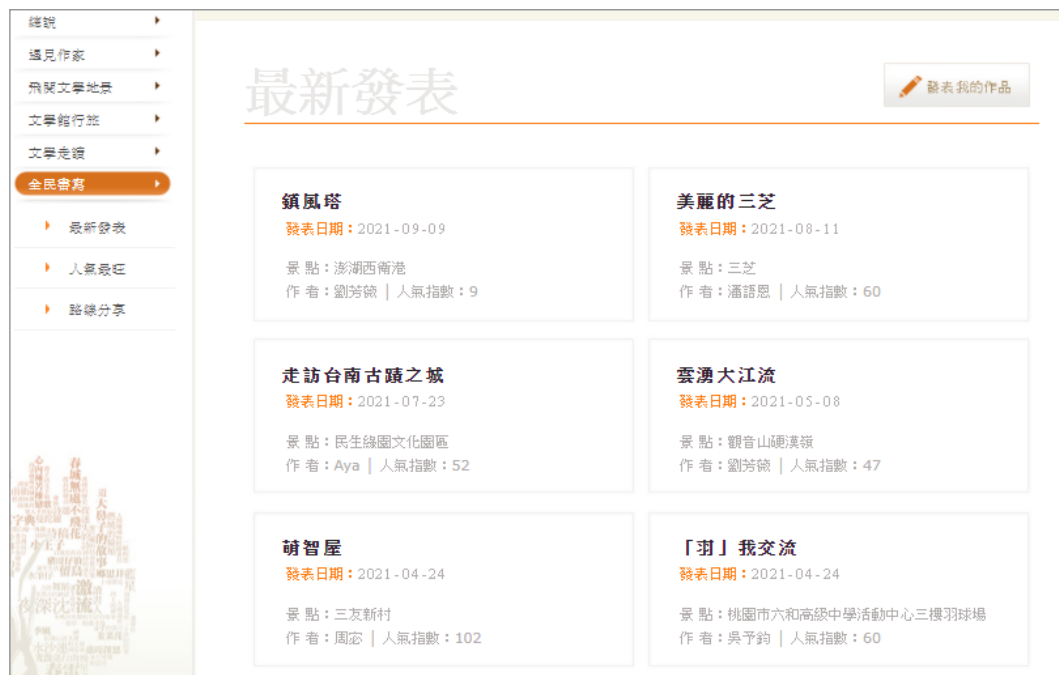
緒說
遇見作家
飛閱文學地景
文學館行旅
文學走讀
全民書寫
最新發表
人氣最旺
路線分享

最新發表

發表我的作品

鎮風塔
發表日期：2021-09-09
景 點：澎湖西衛港
作 者：劉芳筱 | 人氣指數：9

美麗的三芝
發表日期：2021-08-11
景 點：三芝
作 者：潘語恩 | 人氣指數：60

走訪台南古蹟之城
發表日期：2021-07-23
景 點：民生綠園文化園區
作 者：Aya | 人氣指數：52

雲湧大江流
發表日期：2021-05-08
景 點：觀音山硬漢嶺
作 者：劉芳筱 | 人氣指數：47

萌智屋
發表日期：2021-04-24
景 點：三友新村
作 者：周宓 | 人氣指數：102

「羽」我交流
發表日期：2021-04-24
景 點：桃園市六和高級中學活動中心三樓羽球場
作 者：吳予鈞 | 人氣指數：60